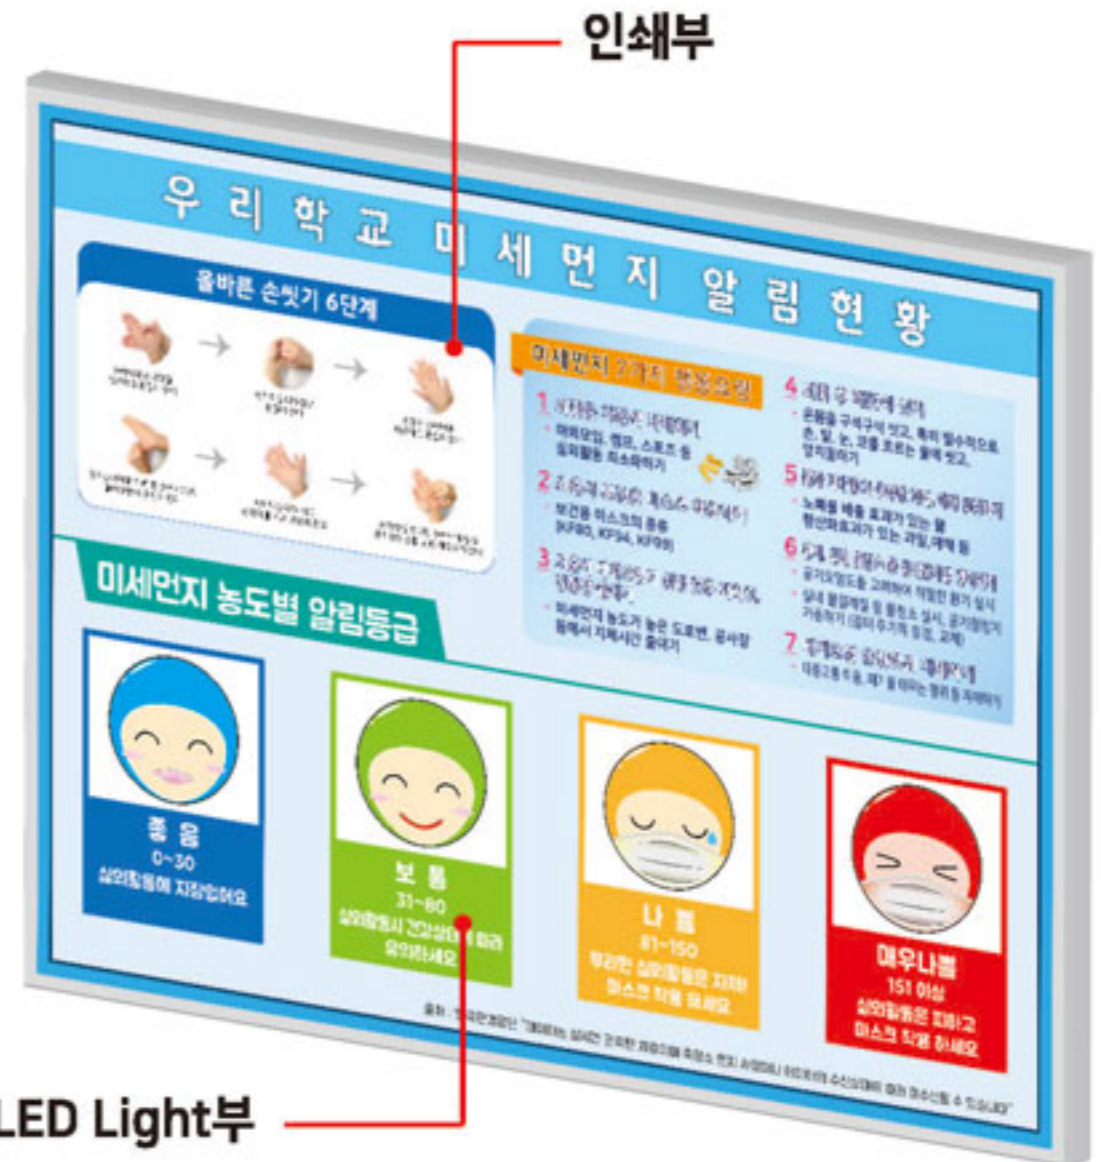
인쇄부

우리학교 미세먼지 알림현황

올바른 손씻기 6단계

미세먼지 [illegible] 행동요령

1 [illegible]
마스크, 챙모, 스포츠 등 실외활동 최소화하기

2 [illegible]
보건용 마스크의 종류 (KF80, KF94, KF99)

3 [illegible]
미세먼지 농도가 높은 도로변, 공사장 등에서 지체시간 줄이기

4 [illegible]
손씻을 구석구석 씻고, 특히 필수적으로 손, 발, 눈, 코를 흐르는 물에 씻고, 양치질하기

5 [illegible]
노폐물 배출 효과가 있는 물 항산화효과가 있는 과일, 채소 등

6 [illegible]
공기오염도를 고려하여 적절한 환기 실시
실내 물걸레질 등 청소 실시, 공기청정기 가습하기 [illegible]

7 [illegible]
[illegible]

미세먼지 농도별 알림등급

좋음
0~30
실외활동에 지장없어요

보통
31~80
실외활동시 건강상태에 따라 유의하세요

나쁨
81~150
무리한 실외활동은 자제! 마스크 착용 하세요

매우나쁨
151 이상
실외활동은 피하고 마스크 착용 하세요

출처 : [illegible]

LED Light부